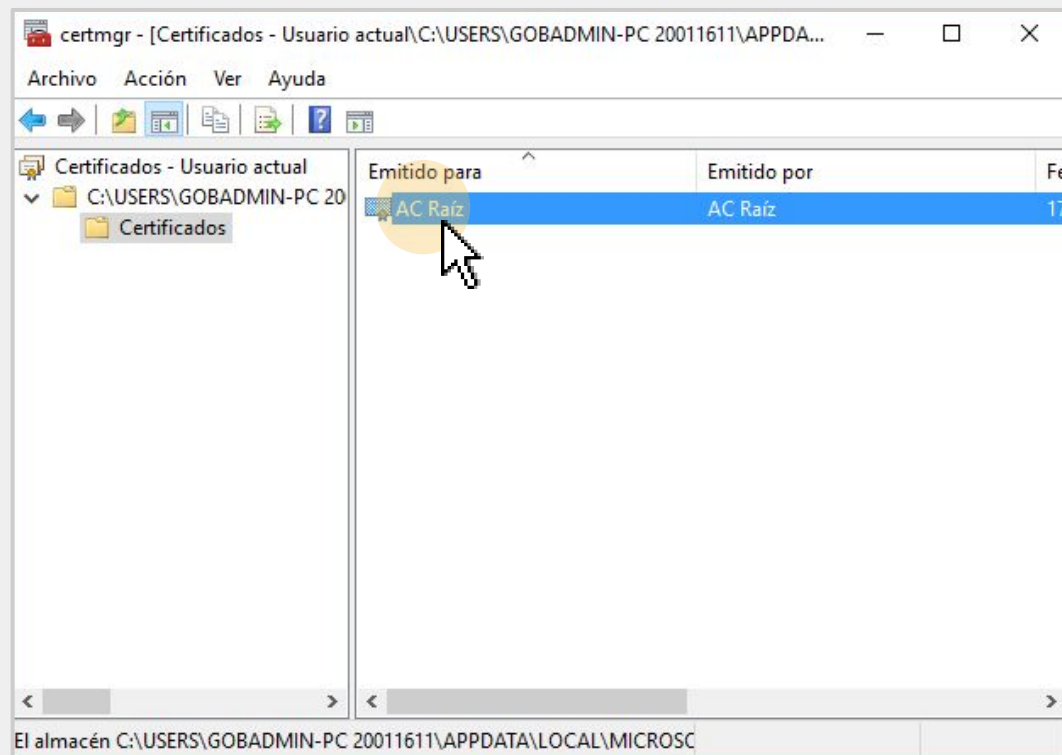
certmgr - [Certificados - Usuario actual\C:\USERS\GOBADMIN-PC 20011611\APPDA...

Archivo Acción Ver Ayuda

Certificados - Usuario actual
C:\USERS\GOBADMIN-PC 20
Certificados

| Emitido para | Emitido por | Fe |
|---|---|---|
| AC Raíz | AC Raíz | 17 |

El almacén C:\USERS\GOBADMIN-PC 20011611\APPDATA\LOCAL\MICROSC